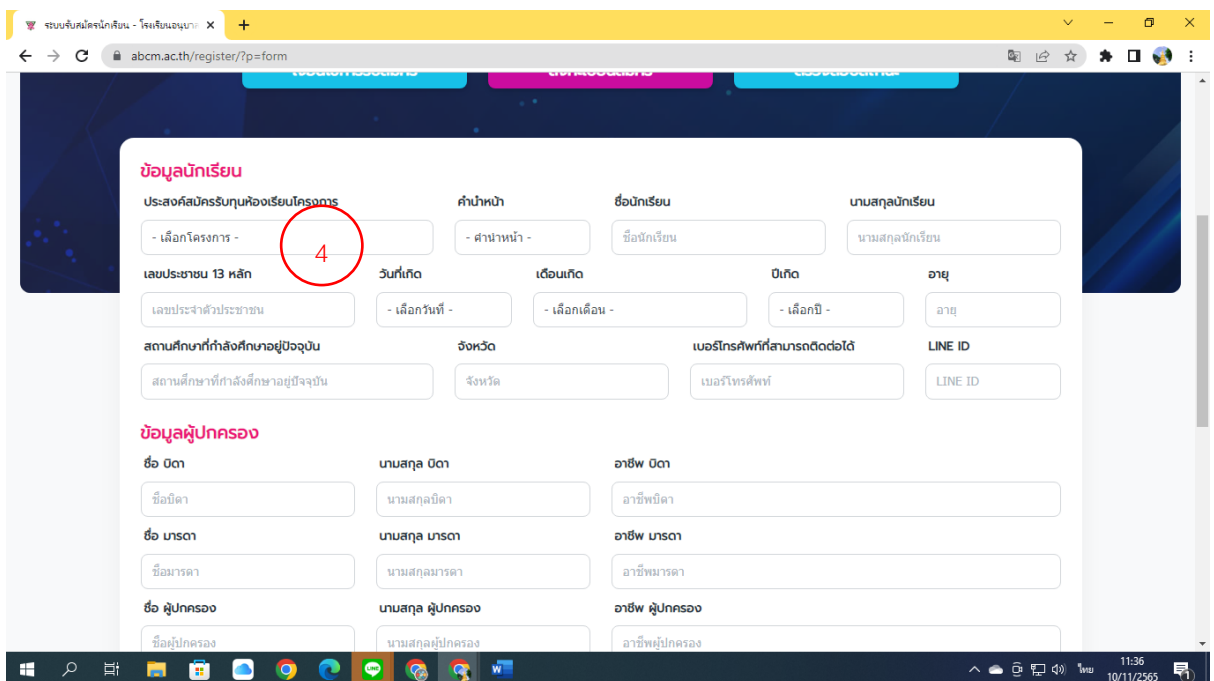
ระบบรับสมัครนักเรียน - โรงเรียนอนุบาล
abcm.ac.th/register/?p=form

ข้อมูลนักเรียน

ประสงค์สมัครรับทุนห้องเรียนโครงการ
- เลือกโครงการ -
4
คำนำหน้า
- คำนำหน้า -
ชื่อนักเรียน
ชื่อนักเรียน
นามสกุลนักเรียน
นามสกุลนักเรียน

เลขประชาชน 13 หลัก
เลขประจำตัวประชาชน
วันที่เกิด
- เลือกวันที่ -
เดือนเกิด
- เลือกเดือน -
ปีเกิด
- เลือกปี -
อายุ
อายุ

สถานศึกษาที่กำลังศึกษาอยู่ปัจจุบัน
สถานศึกษาที่กำลังศึกษาอยู่ปัจจุบัน
จังหวัด
จังหวัด
เบอร์โทรศัพท์ที่สามารถติดต่อได้
เบอร์โทรศัพท์
LINE ID
LINE ID

ข้อมูลผู้ปกครอง

ชื่อ บิดา
ชื่อบิดา
นามสกุล บิดา
นามสกุลบิดา
อาชีพ บิดา
อาชีพบิดา

ชื่อ มารดา
ชื่อมารดา
นามสกุล มารดา
นามสกุลมารดา
อาชีพ มารดา
อาชีพมารดา

ชื่อ ผู้ปกครอง
ชื่อผู้ปกครอง
นามสกุล ผู้ปกครอง
นามสกุลผู้ปกครอง
อาชีพ ผู้ปกครอง
อาชีพผู้ปกครอง

ไทย 11:36 10/11/2565